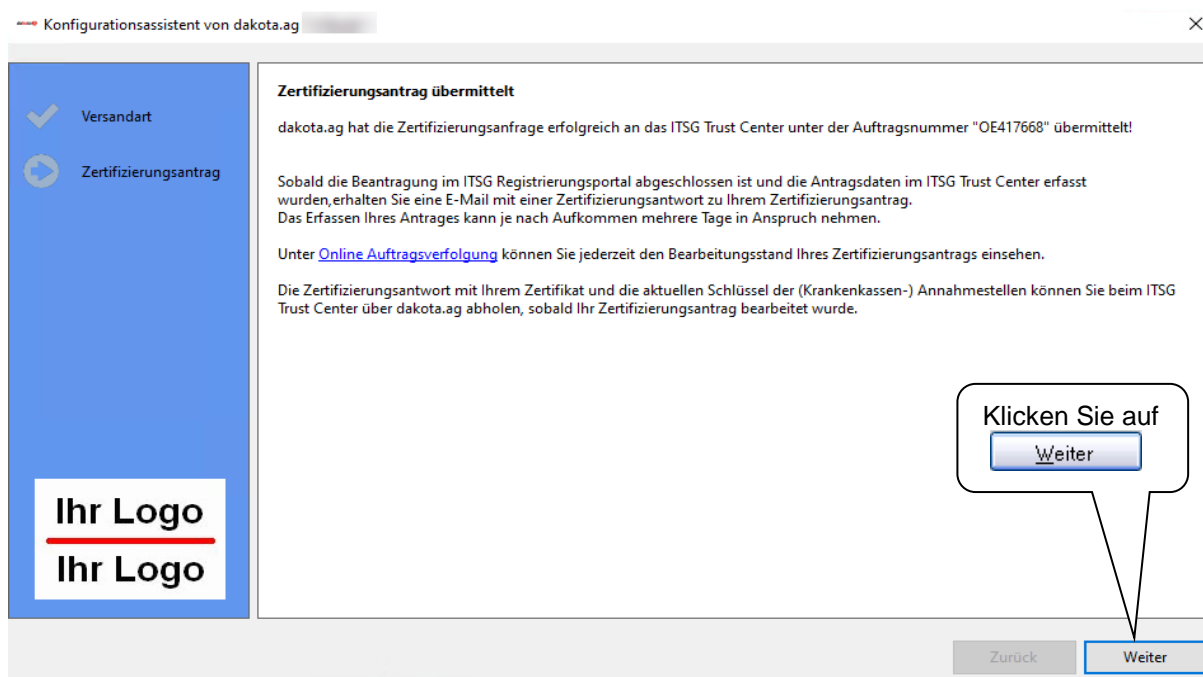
Konfigurationsassistent von dakota.ag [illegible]

×

Versandart

Zertifizierungsantrag

Ihr Logo

Ihr Logo

Zertifizierungsantrag übermittelt

dakota.ag hat die Zertifizierungsanfrage erfolgreich an das ITSG Trust Center unter der Auftragsnummer "OE417668" übermittelt!

Sobald die Beantragung im ITSG Registrierungsportal abgeschlossen ist und die Antragsdaten im ITSG Trust Center erfasst wurden,erhalten Sie eine E-Mail mit einer Zertifizierungsantwort zu Ihrem Zertifizierungsantrag.
Das Erfassen Ihres Antrages kann je nach Aufkommen mehrere Tage in Anspruch nehmen.

Unter Online Auftragsverfolgung können Sie jederzeit den Bearbeitungsstand Ihres Zertifizierungsantrags einsehen.

Die Zertifizierungsantwort mit Ihrem Zertifikat und die aktuellen Schlüssel der (Krankenkassen-) Annahmestellen können Sie beim ITSG Trust Center über dakota.ag abholen, sobald Ihr Zertifizierungsantrag bearbeitet wurde.

Klicken Sie auf

Weiter

Zurück

Weiter